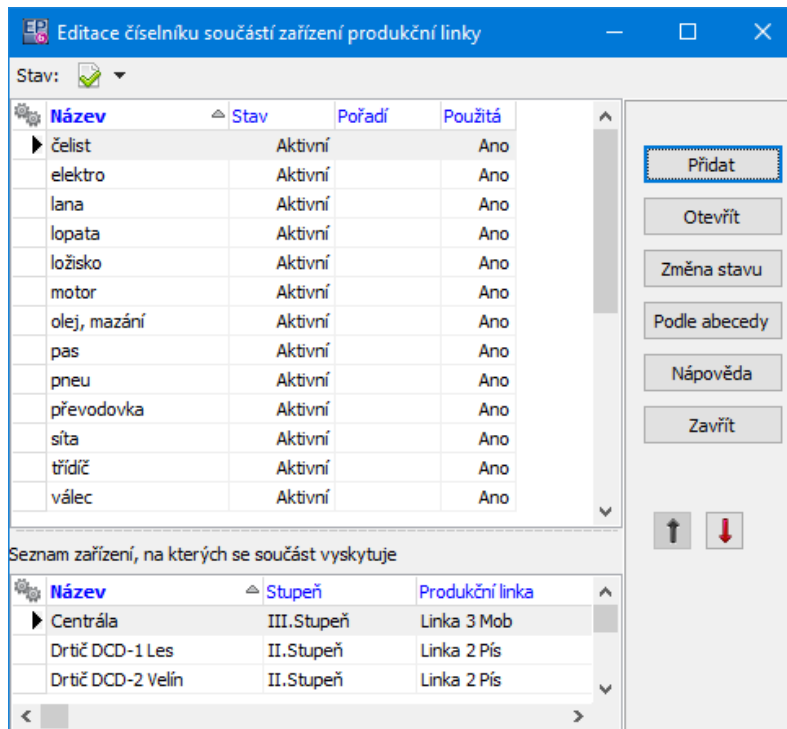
Editace číselníku součástí zařízení produkční linky

Stav:

| Název | Stav | Pořadí | Použitá |
|---|---|---|---|
| čelist | Aktivní | | Ano |
| elektro | Aktivní | | Ano |
| lana | Aktivní | | Ano |
| lopata | Aktivní | | Ano |
| ložisko | Aktivní | | Ano |
| motor | Aktivní | | Ano |
| olej, mazání | Aktivní | | Ano |
| pas | Aktivní | | Ano |
| pneu | Aktivní | | Ano |
| převodovka | Aktivní | | Ano |
| síta | Aktivní | | Ano |
| třídič | Aktivní | | Ano |
| válec | Aktivní | | Ano |

Přidat
Otevřít
Změna stavu
Podle abecedy
Nápověda
Zavřít

Seznam zařízení, na kterých se součást vyskytuje

| Název | Stupeň | Produkční linka |
|---|---|---|
| Centrála | III.Stupeň | Linka 3 Mob |
| Drtič DCD-1 Les | II.Stupeň | Linka 2 Pís |
| Drtič DCD-2 Velín | II.Stupeň | Linka 2 Pís |